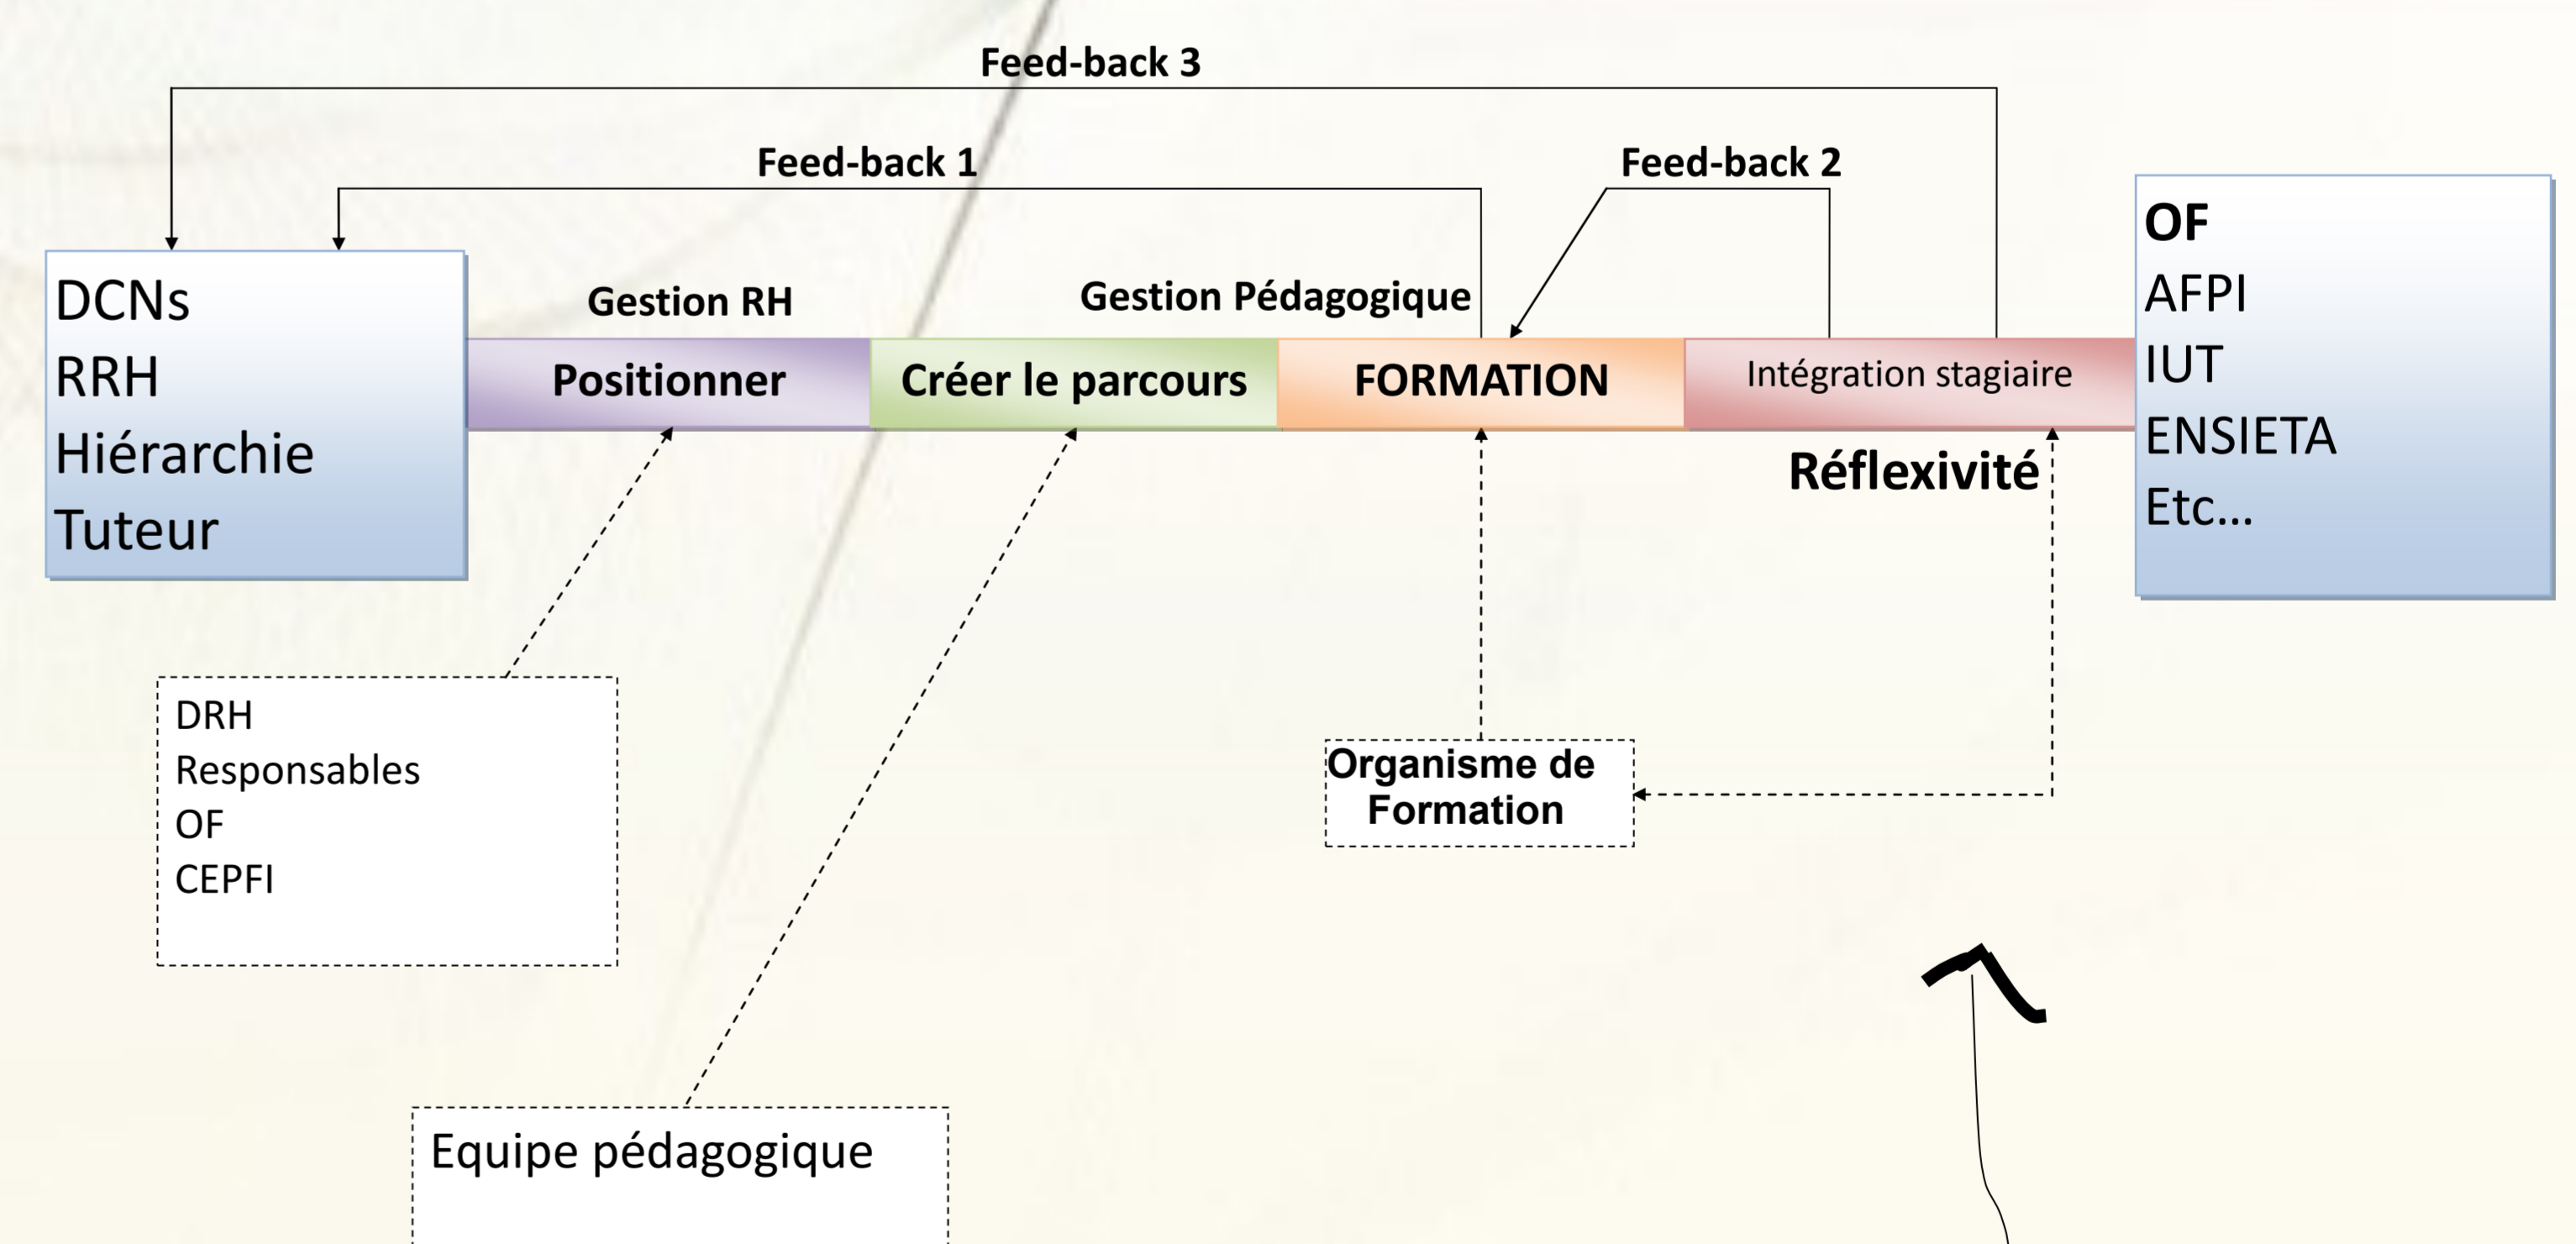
Feed-back 3

Feed-back 1

Feed-back 2

DCNs
RRH
Hiérarchie
Tuteur

Gestion RH

Gestion Pédagogique

Positionner

Créer le parcours

FORMATION

Intégration stagiaire

OF
AFPI
IUT
ENSIETA
Etc…

Réflexivité

DRH
Responsables
OF
CEPFI

Organisme de Formation

Equipe pédagogique